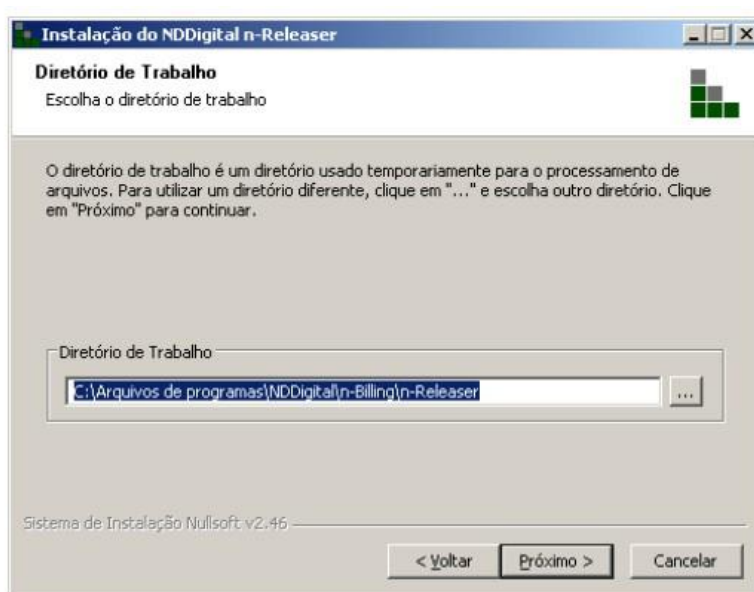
Instalação do NDDigital n-Releaser

Diretório de Trabalho
Escolha o diretório de trabalho

O diretório de trabalho é um diretório usado temporariamente para o processamento de arquivos. Para utilizar um diretório diferente, clique em "..." e escolha outro diretório. Clique em "Próximo" para continuar.

Diretório de Trabalho
C:\Arquivos de programas\NDDigital\n-Billing\n-Releaser
...

Sistema de Instalação Nullsoft v2.46

< Voltar
Próximo >
Cancelar